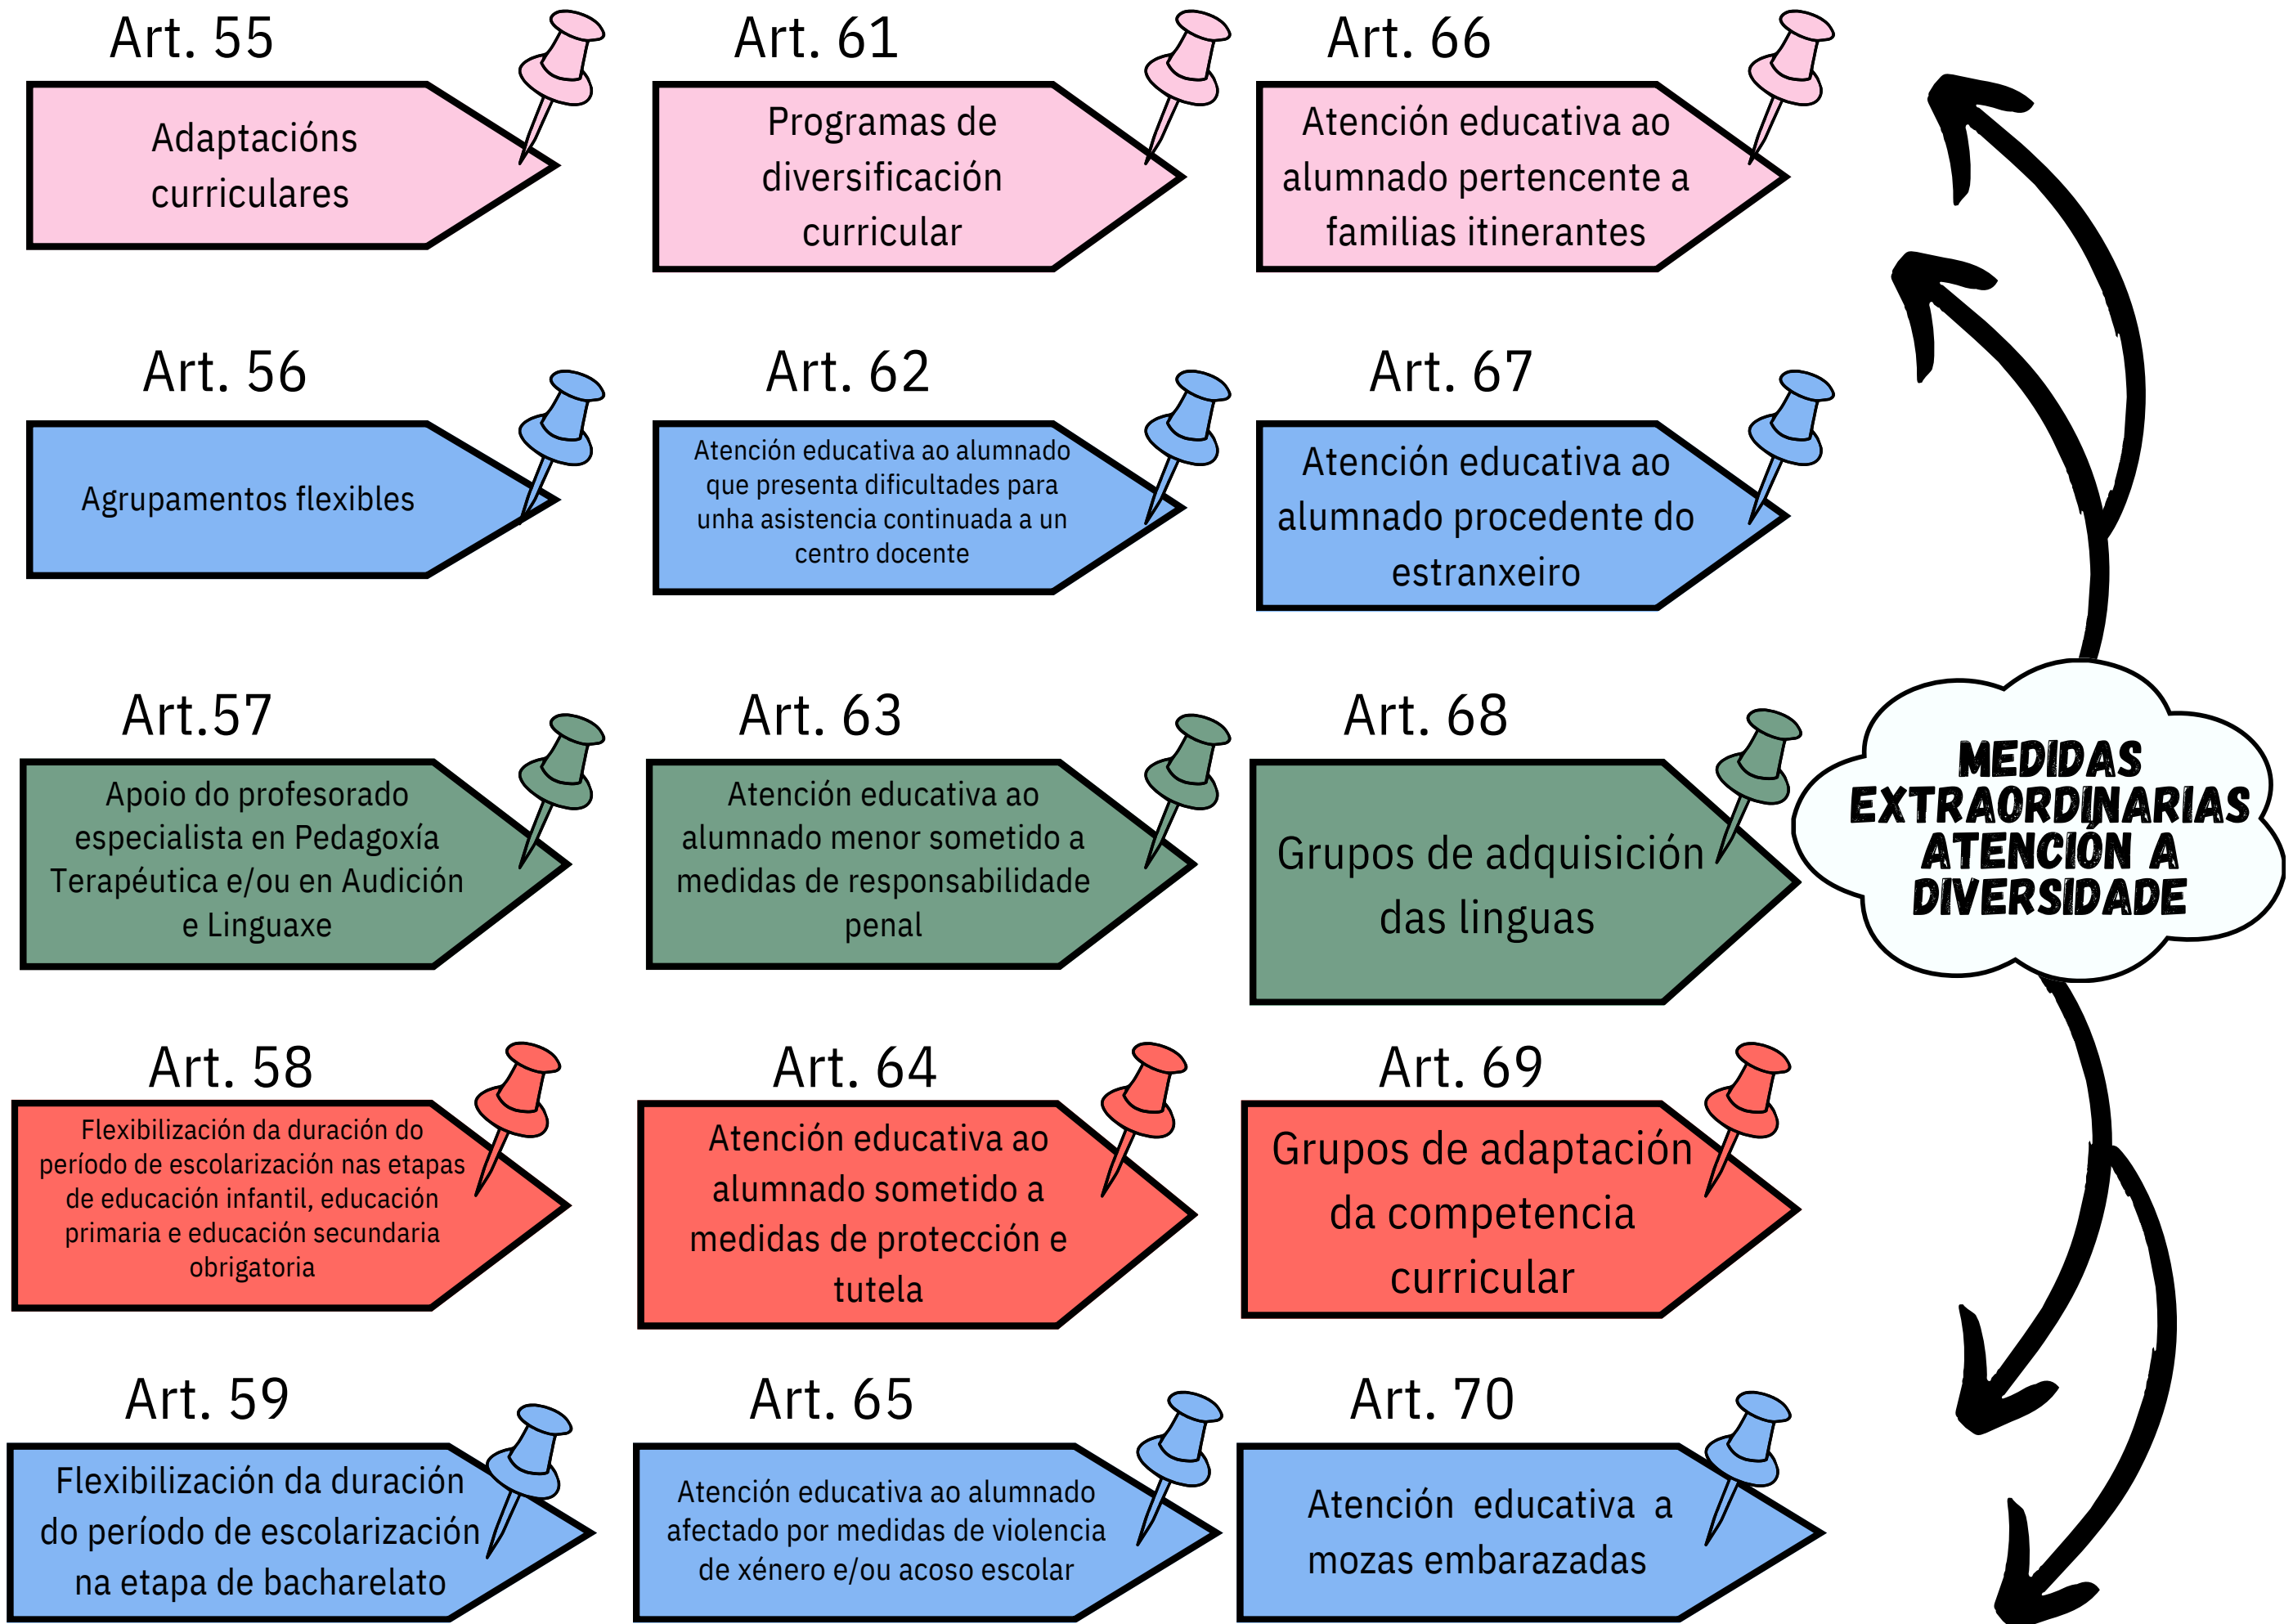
Art. 55
Adaptacións curriculares

Art. 61
Programas de diversificación curricular

Art. 66
Atención educativa ao alumnado pertencente a familias itinerantes

Art. 56
Agrupamentos flexibles

Art. 62
Atención educativa ao alumnado que presenta dificultades para unha asistencia continuada a un centro docente

Art. 67
Atención educativa ao alumnado procedente do estranxeiro

Art.57
Apoio do profesorado especialista en Pedagoxía Terapéutica e/ou en Audición e Linguaxe

Art. 63
Atención educativa ao alumnado menor sometido a medidas de responsabilidade penal

Art. 68
Grupos de adquisición das linguas

MEDIDAS EXTRAORDINARIAS ATENCIÓN A DIVERSIDADE

Art. 58
Flexibilización da duración do período de escolarización nas etapas de educación infantil, educación primaria e educación secundaria obrigatoria

Art. 64
Atención educativa ao alumnado sometido a medidas de protección e tutela

Art. 69
Grupos de adaptación da competencia curricular

Art. 59
Flexibilización da duración do período de escolarización na etapa de bacharelato

Art. 65
Atención educativa ao alumnado afectado por medidas de violencia de xénero e/ou acoso escolar

Art. 70
Atención educativa a mozas embarazadas